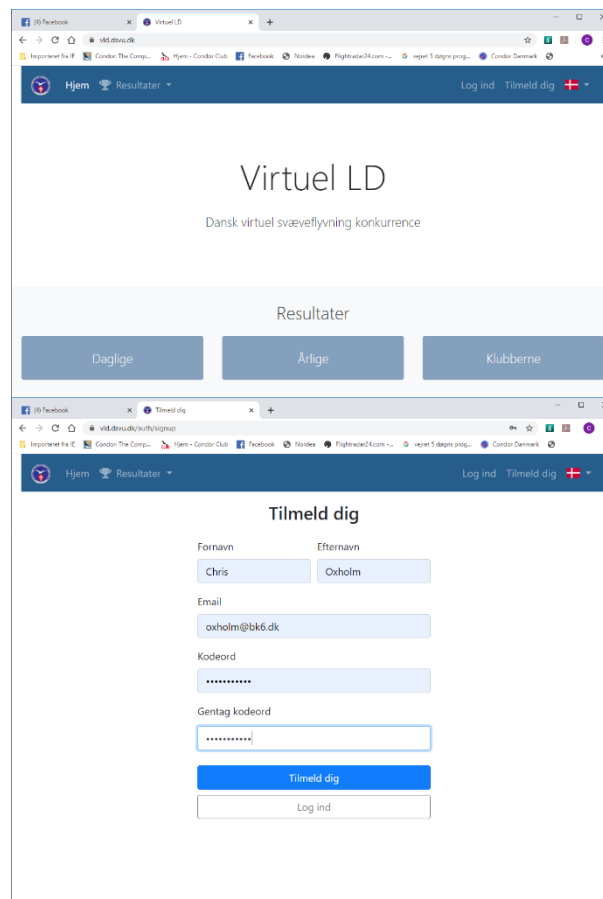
(4) Facebook × Virtuel LD × +

vld.dsvu.dk

Importeret fra IE | Condor: The Comp... | Hjem - Condor Club | Facebook | Nordea | Flightradar24.com -... | vejret 5 døgns prog... | Condor Danmark

Hjem Resultater Log ind Tilmeld dig

Virtuel LD

Dansk virtuel svæveflyvning konkurrence

Resultater

Daglige Årlige Klubberne

(4) Facebook × Tilmeld dig × +

vld.dsvu.dk/auth/signup

Importeret fra IE | Condor: The Comp... | Hjem - Condor Club | Facebook | Nordea | Flightradar24.com -... | vejret 5 døgns prog... | Condor Danmark

Hjem Resultater Log ind Tilmeld dig

Tilmeld dig

Fornavn
Chris

Efternavn
Oxholm

Email
oxholm@bk6.dk

Kodeord
•••••••••••

Gentag kodeord
•••••••••••

Tilmeld dig

Log ind